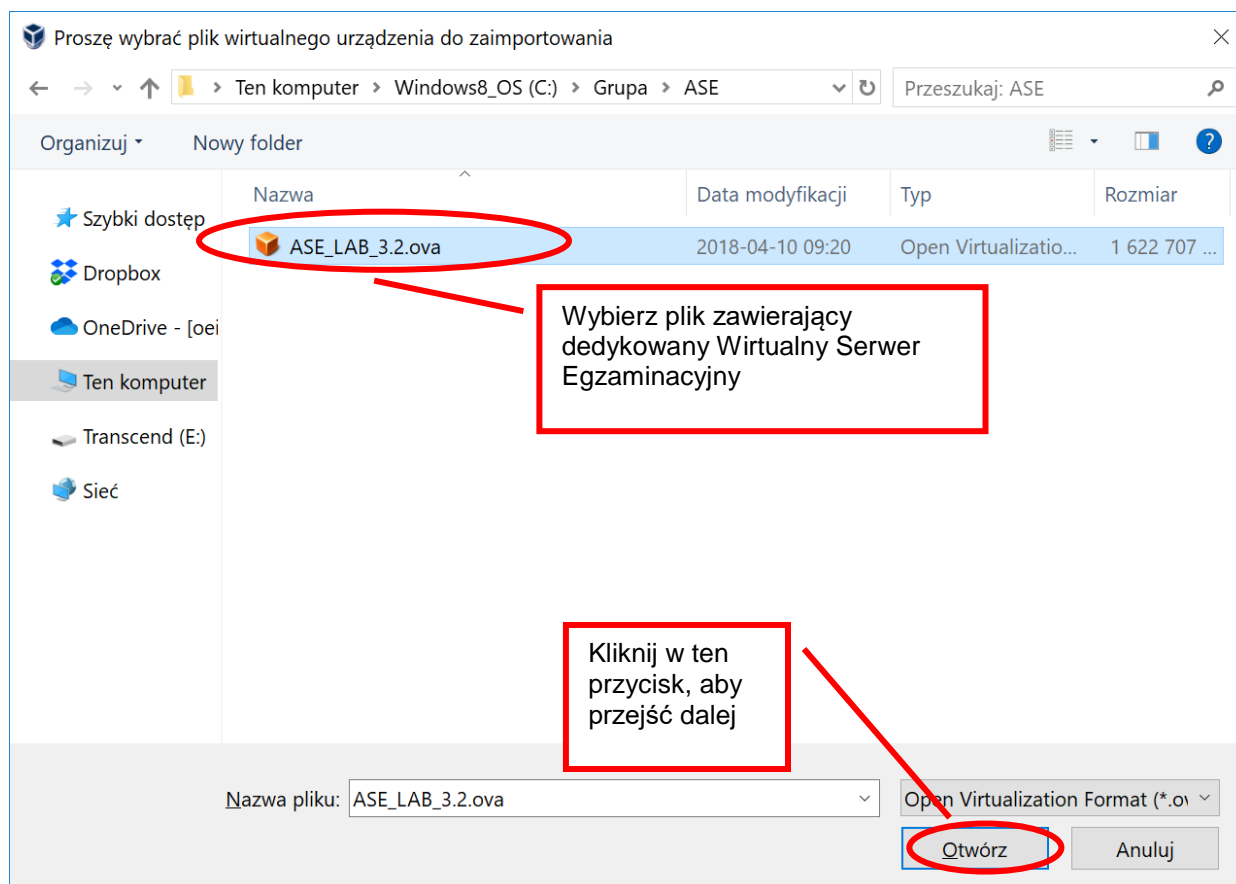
Proszę wybrać plik wirtualnego urządzenia do zaimportowania

Ten komputer > Windows8_OS (C:) > Grupa > ASE

Przeszukaj: ASE

Organizuj ▾ Nowy folder

Szybki dostęp
Dropbox
OneDrive - [oei
Ten komputer
Transcend (E:)
Sieć

| Nazwa | Data modyfikacji | Typ | Rozmiar |
|---|---|---|---|
| ASE_LAB_3.2.ova | 2018-04-10 09:20 | Open Virtualizatio... | 1 622 707 ... |

Wybierz plik zawierający dedykowany Wirtualny Serwer Egzaminacyjny

Kliknij w ten przycisk, aby przejść dalej

Nazwa pliku: ASE_LAB_3.2.ova

Open Virtualization Format (*.ov

Otwórz

Anuluj